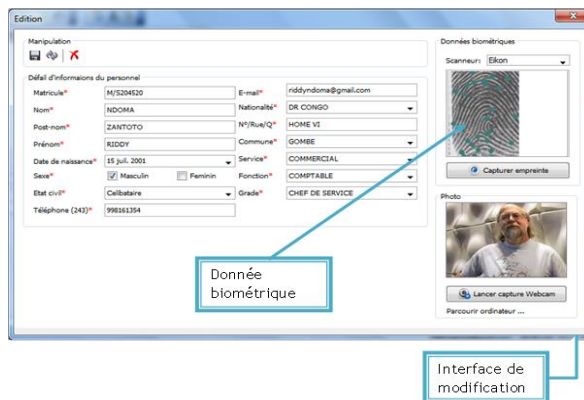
Edition

Manipulation

Défail d'informaions du personnel

Matricule* M/S204520
Nom* NDOMA
Post-nom* ZANTOTO
Prénom* RIDDY
Date de naissance* 15 juil. 2001
Sexe* Masculin Feminin
Etat civil* Celibataire
Téléphone (243)* 998161354

E-mail* riddyndoma@gmail.com
Nationalité* DR CONGO
N°/Rue/Q* HOME VI
Commune* GOMBE
Service* COMMERCIAL
Fonction* COMPTABLE
Grade* CHEF DE SERVICE

Données biométriques
Scanneur: Eikon
Capturer empreinte

Photo
Lancer capture Webcam
Parcourir ordinateur ...

Donnée biométrique

Interface de modification